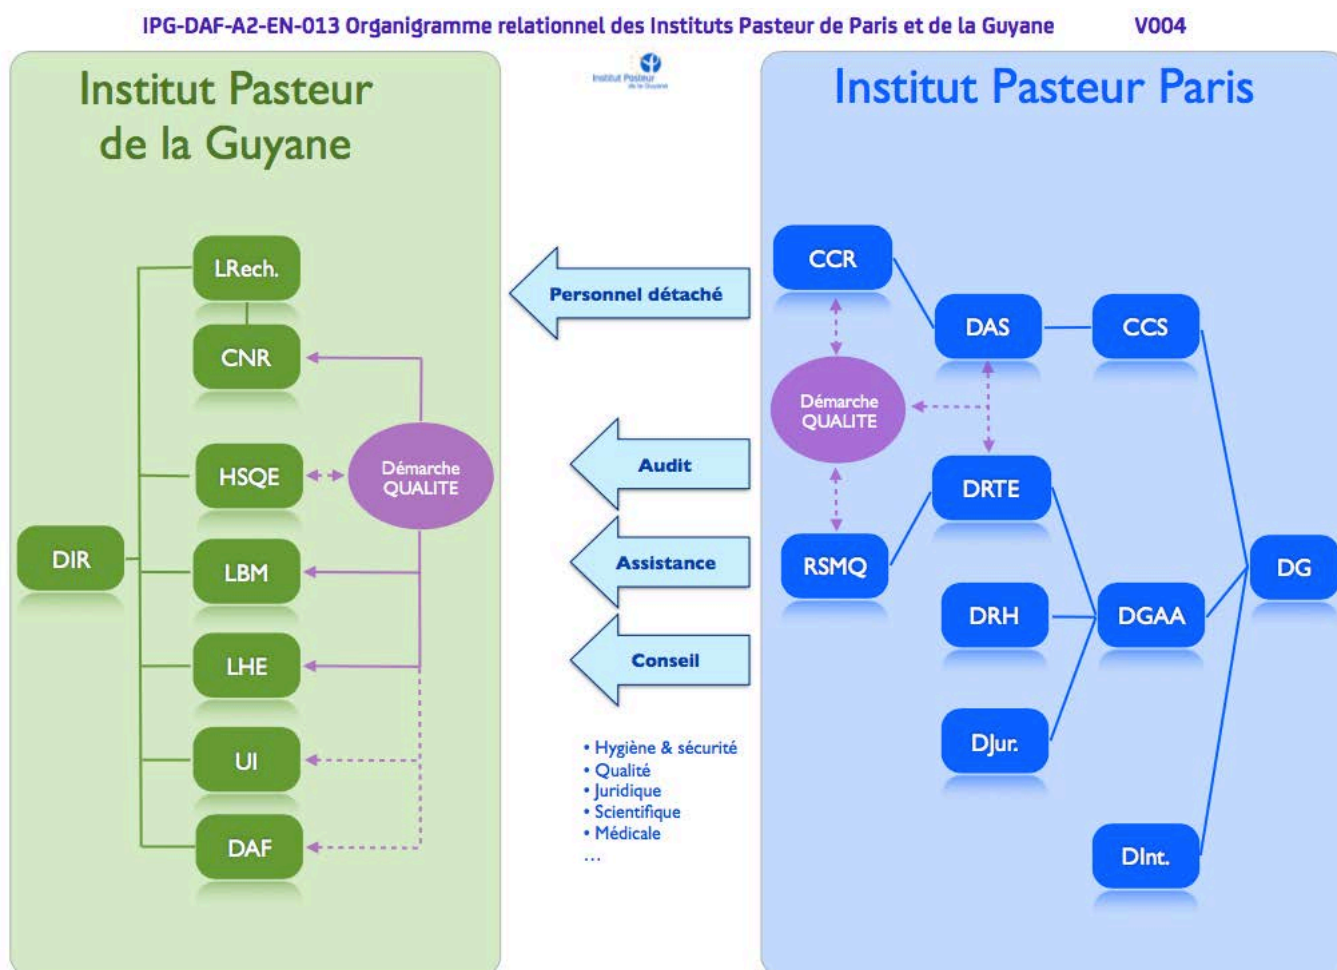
IPG-DAF-A2-EN-013 Organigramme relationnel des Instituts Pasteur de Paris et de la Guyane V004

Institut Pasteur de la Guyane

Institut Pasteur de la Guyane

Institut Pasteur Paris

LRech.

CNR

HSQE

Démarche QUALITE

DIR

LBM

LHE

UI

DAF

Personnel détaché

Audit

Assistance

Conseil

• Hygiène & sécurité
• Qualité
• Juridique
• Scientifique
• Médicale
...

CCR

DAS

CCS

Démarche QUALITE

DRTE

RSMQ

DRH

DGAA

DG

DJur.

DInt.